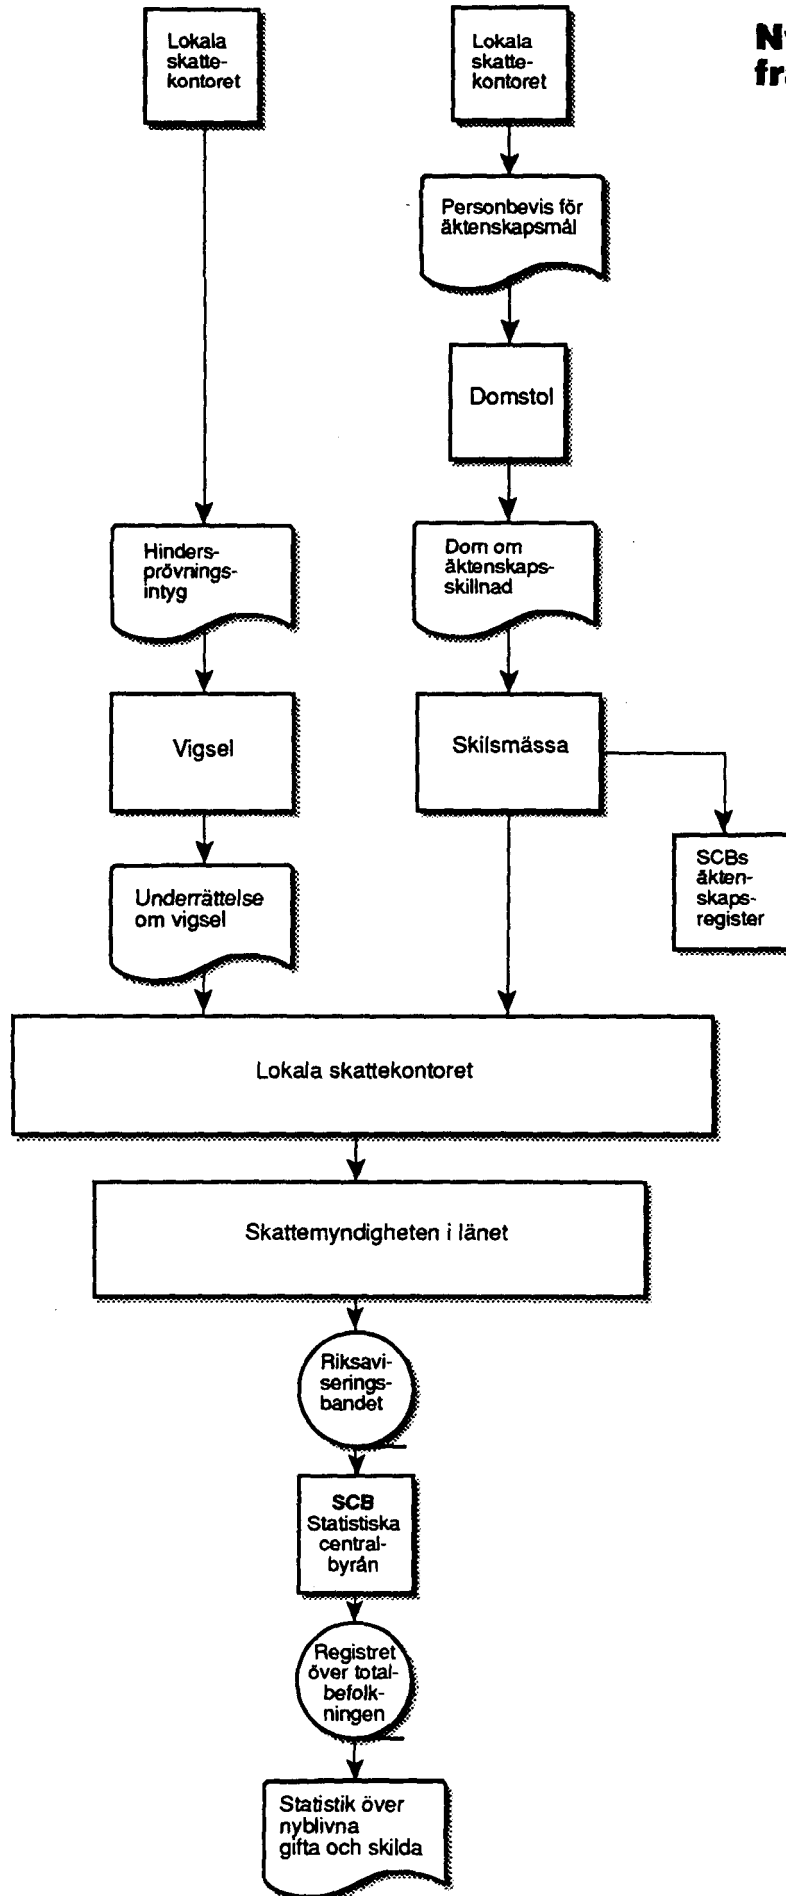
Lokala skattekontoret

Lokala skattekontoret

N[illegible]
fr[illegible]

Personbevis för äktenskapsmål

Domstol

Hindersprövningsintyg

Dom om äktenskapsskillnad

Vigsel

Skilsmässa

SCBs äktenskapsregister

Underrättelse om vigsel

Lokala skattekontoret

Skattemyndigheten i länet

Riksaviseringsbandet

SCB Statistiska centralbyrån

Registret över totalbefolkningen

Statistik över nyblivna gifta och skilda